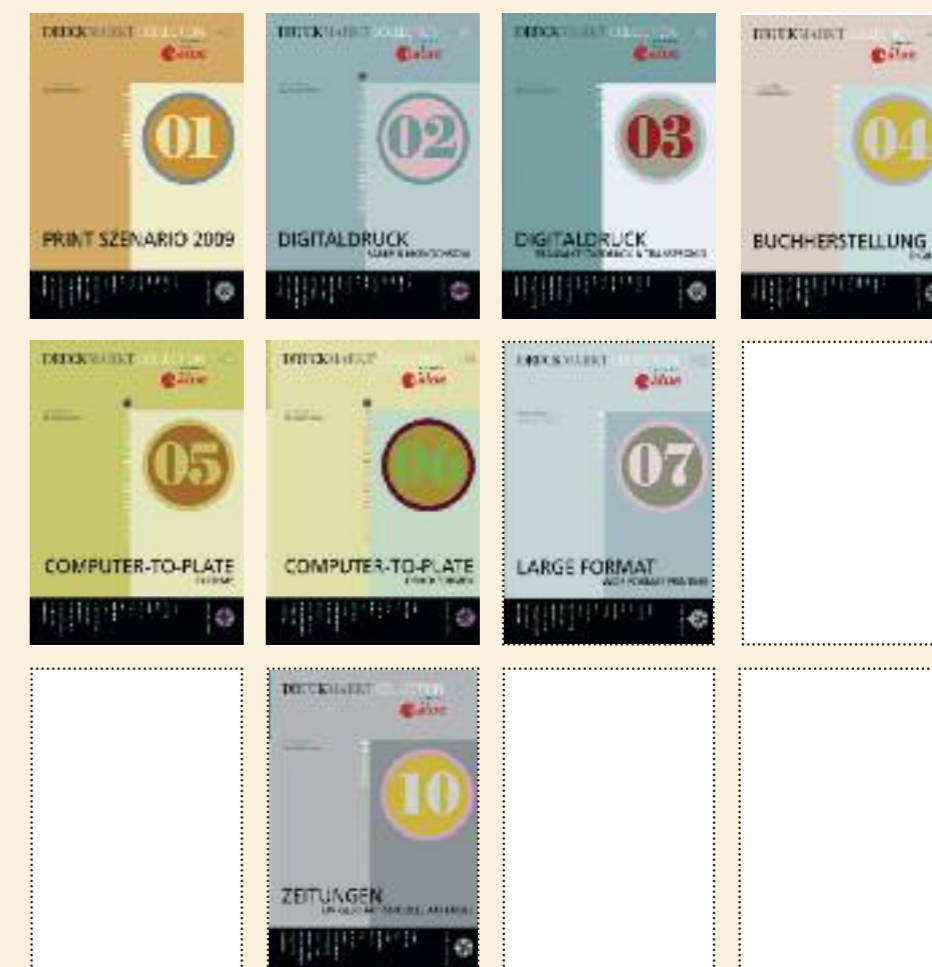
DRUCKMARKT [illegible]
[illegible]

01

PRINT SZENARIO 2009

DRUCKMARKT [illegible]
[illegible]

02

DIGITALDRUCK
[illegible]

DRUCKMARKT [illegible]
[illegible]

03

DIGITALDRUCK
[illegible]

DRUCKMARKT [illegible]
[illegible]

04

BUCHHERSTELLUNG
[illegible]

DRUCKMARKT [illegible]
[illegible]

05

COMPUTER-TO-PLATE
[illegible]

DRUCKMARKT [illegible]
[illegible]

06

COMPUTER-TO-PLATE
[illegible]

DRUCKMARKT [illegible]
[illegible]

07

LARGE FORMAT
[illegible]

DRUCKMARKT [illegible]
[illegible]

10

ZEITUNGEN
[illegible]